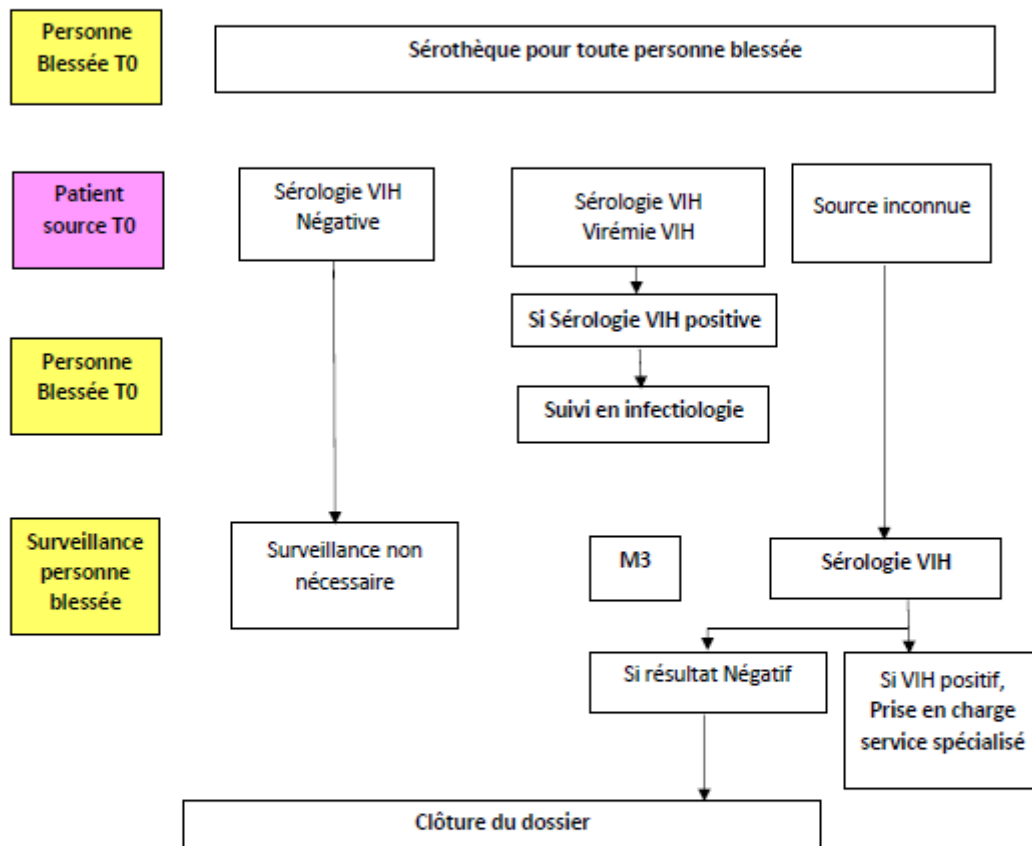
Personne Blessée T0

Sérothèque pour toute personne blessée

Patient source T0

Sérologie VIH Négative

Sérologie VIH Virémie VIH

Source inconnue

Si Sérologie VIH positive

Personne Blessée T0

Suivi en infectiologie

Surveillance personne blessée

Surveillance non nécessaire

M3

Sérologie VIH

Si résultat Négatif

Si VIH positif, Prise en charge service spécialisé

Clôture du dossier